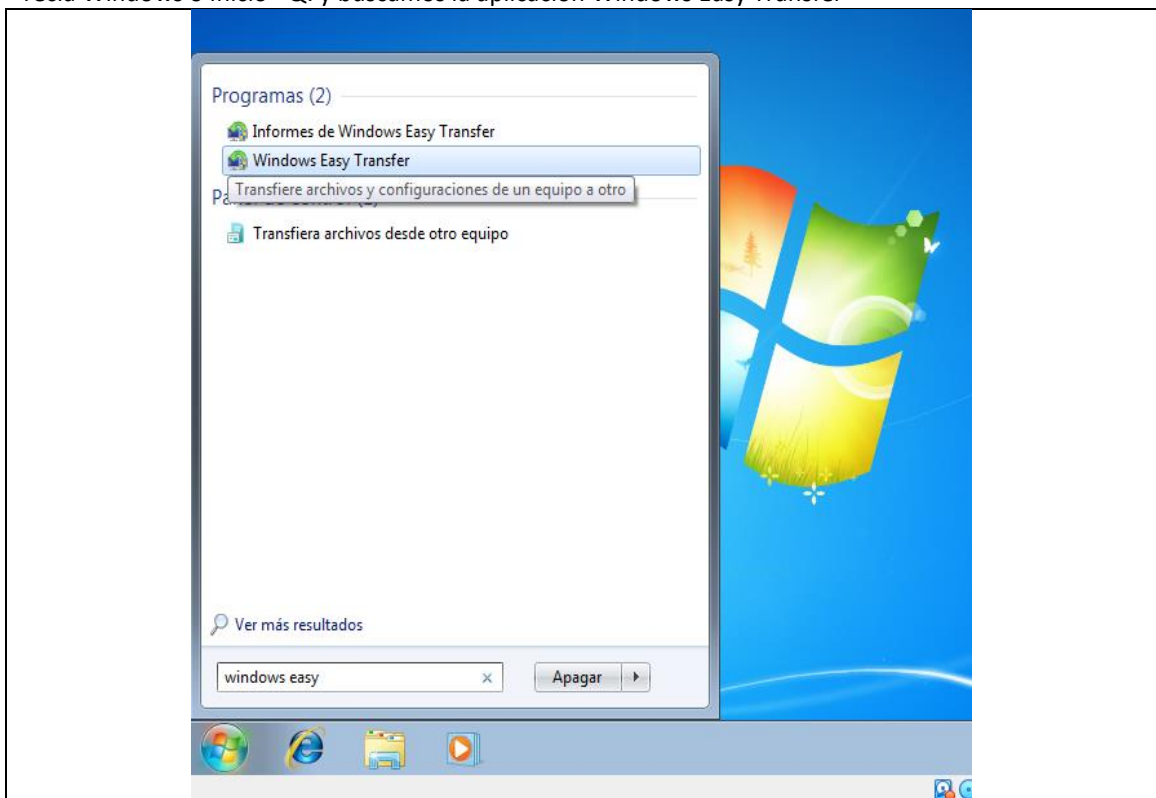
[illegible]

Programas (2)

Informes de Windows Easy Transfer

Windows Easy Transfer

Transfiere archivos y configuraciones de un equipo a otro

Pa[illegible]

Transfiera archivos desde otro equipo

Ver más resultados

windows easy

Apagar